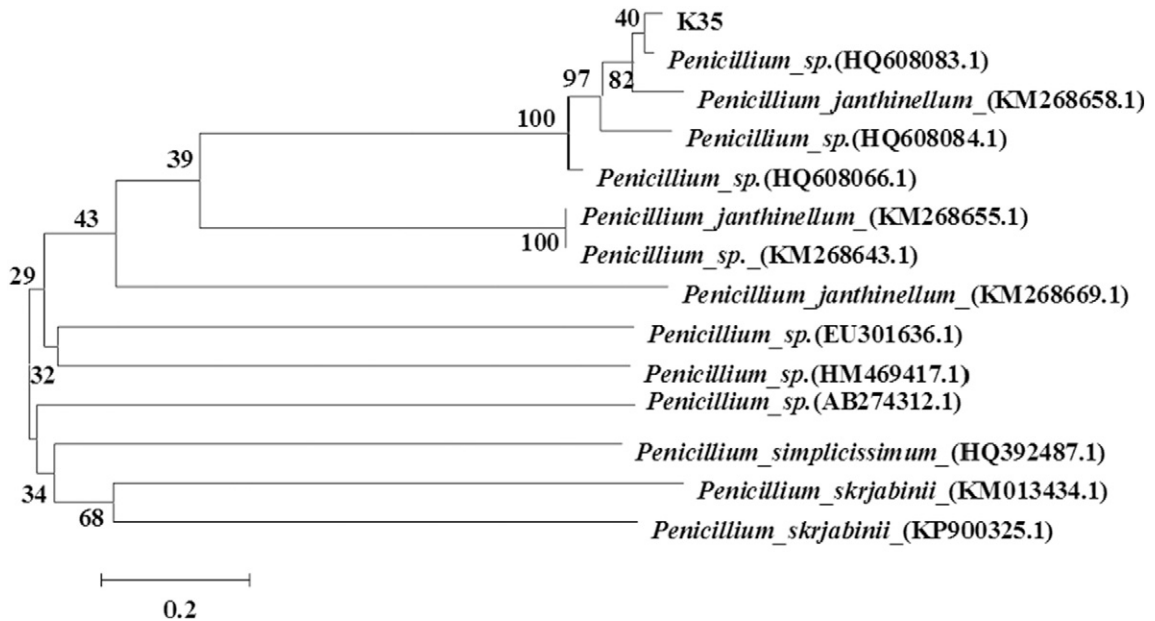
40 K35
97 82 Penicillium_sp.(HQ608083.1)
Penicillium_janthinellum_(KM268658.1)
100 Penicillium_sp.(HQ608084.1)
39 Penicillium_sp.(HQ608066.1)
43 Penicillium_janthinellum_(KM268655.1)
100 Penicillium_sp._(KM268643.1)
29 Penicillium_janthinellum_(KM268669.1)
Penicillium_sp.(EU301636.1)
32 Penicillium_sp.(HM469417.1)
Penicillium_sp.(AB274312.1)
Penicillium_simplicissimum_(HQ392487.1)
34 Penicillium_skrjabinii_(KM013434.1)
68 Penicillium_skrjabinii_(KP900325.1)

0.2